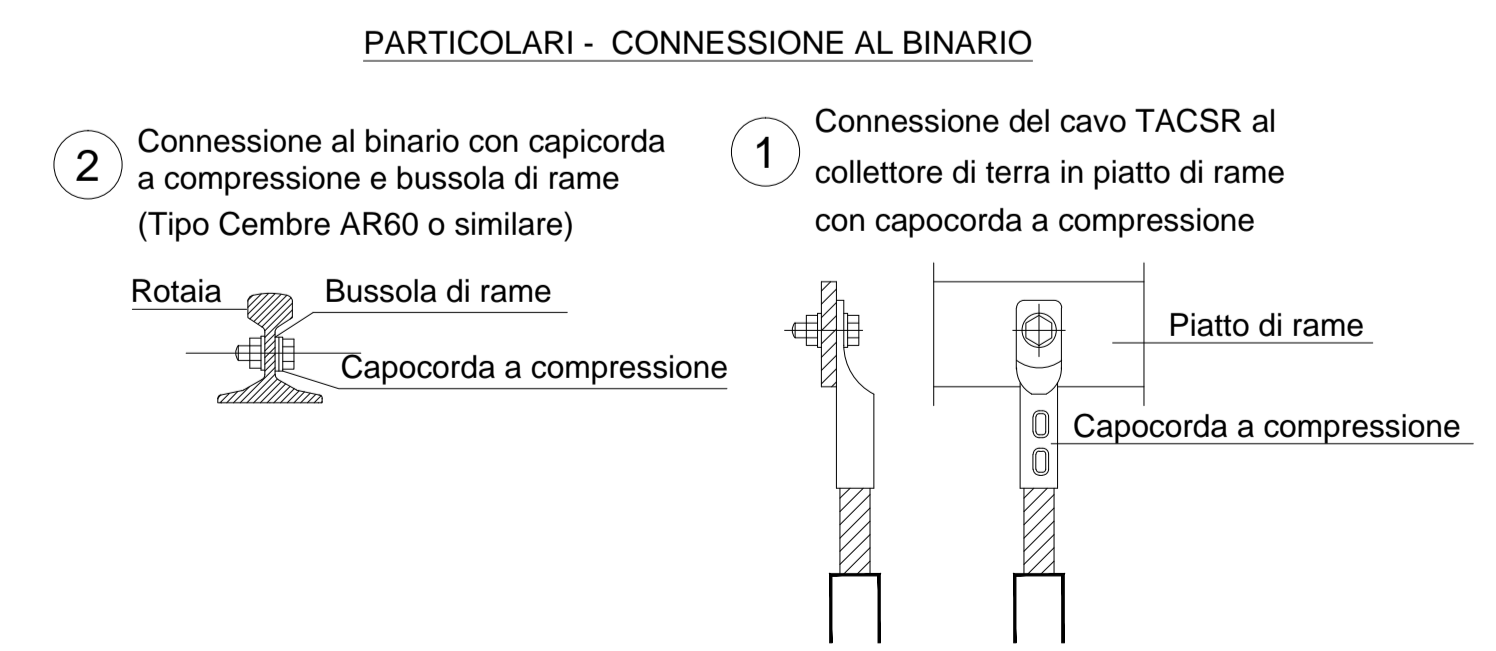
PARTICOLARI - CONNESSIONE AL BINARIO

2 Connessione al binario con capicorda a compressione e bussola di rame (Tipo Cembre AR60 o similare)

Rotaia
Bussola di rame
Capocorda a compressione

1 Connessione del cavo TACSR al collettore di terra in piatto di rame con capocorda a compressione

Piatto di rame
Capocorda a compressione